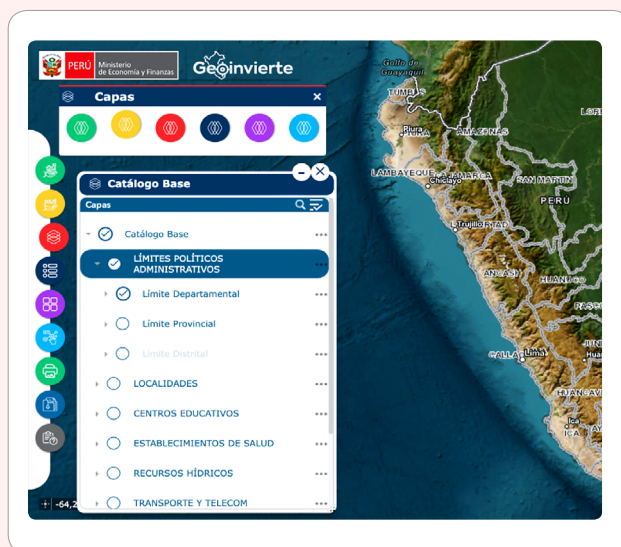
PERÚ Ministerio de Economía y Finanzas

Geoinvierte

Capas

×

Catálogo Base

Capas

Catálogo Base

LÍMITES POLÍTICOS ADMINISTRATIVOS

Límite Departamental

Límite Provincial

Límite Distrital

LOCALIDADES

CENTROS EDUCATIVOS

ESTABLECIMIENTOS DE SALUD

RECURSOS HÍDRICOS

TRANSPORTE Y TELECOM

-64,2

Golfo de Guayaquil

TUMBES

PIURA

Piura

AMAZONAS

LAMBAYEQUE

Chiclayo

CAJAMARCA

SAN MARTIN

PERU

LA LIBERTAD

Trujillo

ANCASH

HUANUCO

CALLAO

Lima

Hua

HUANCAV

Ica

ICA

LORE